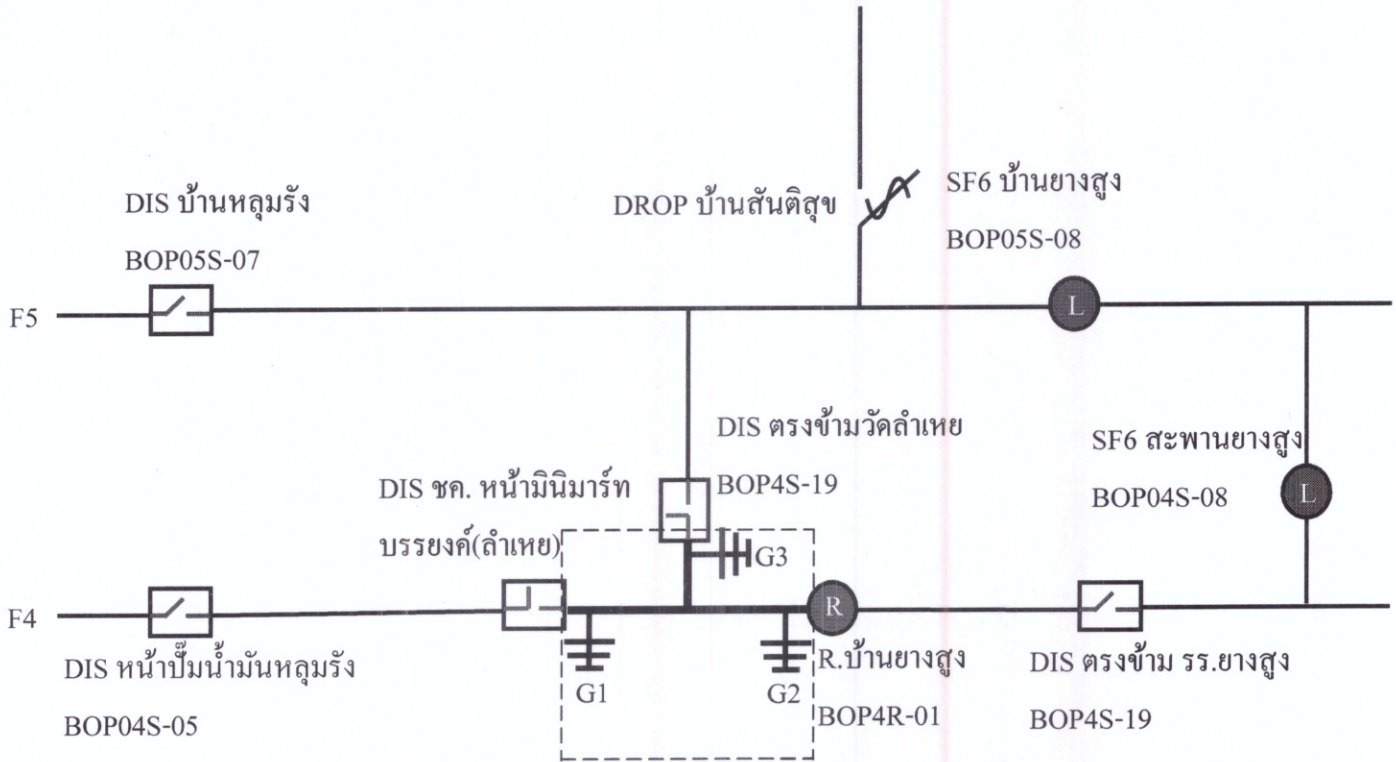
DIS บ้านหลุมรัง
BOP05S-07

DROP บ้านสันติสุข

SF6 บ้านยางสูง
BOP05S-08

F5

L

DIS ตรงข้ามวัดลำเหย
BOP4S-19

SF6 สะพานยางสูง
BOP04S-08

L

DIS ชค. หน้ามินิมาร์ท
บรรยงค์(ลำเหย)

G3

R

F4

DIS หน้าปั๊มน้ำมันหลุมรัง
BOP04S-05

G1

G2

R.บ้านยางสูง
BOP4R-01

DIS ตรงข้าม รร.ยางสูง
BOP4S-19